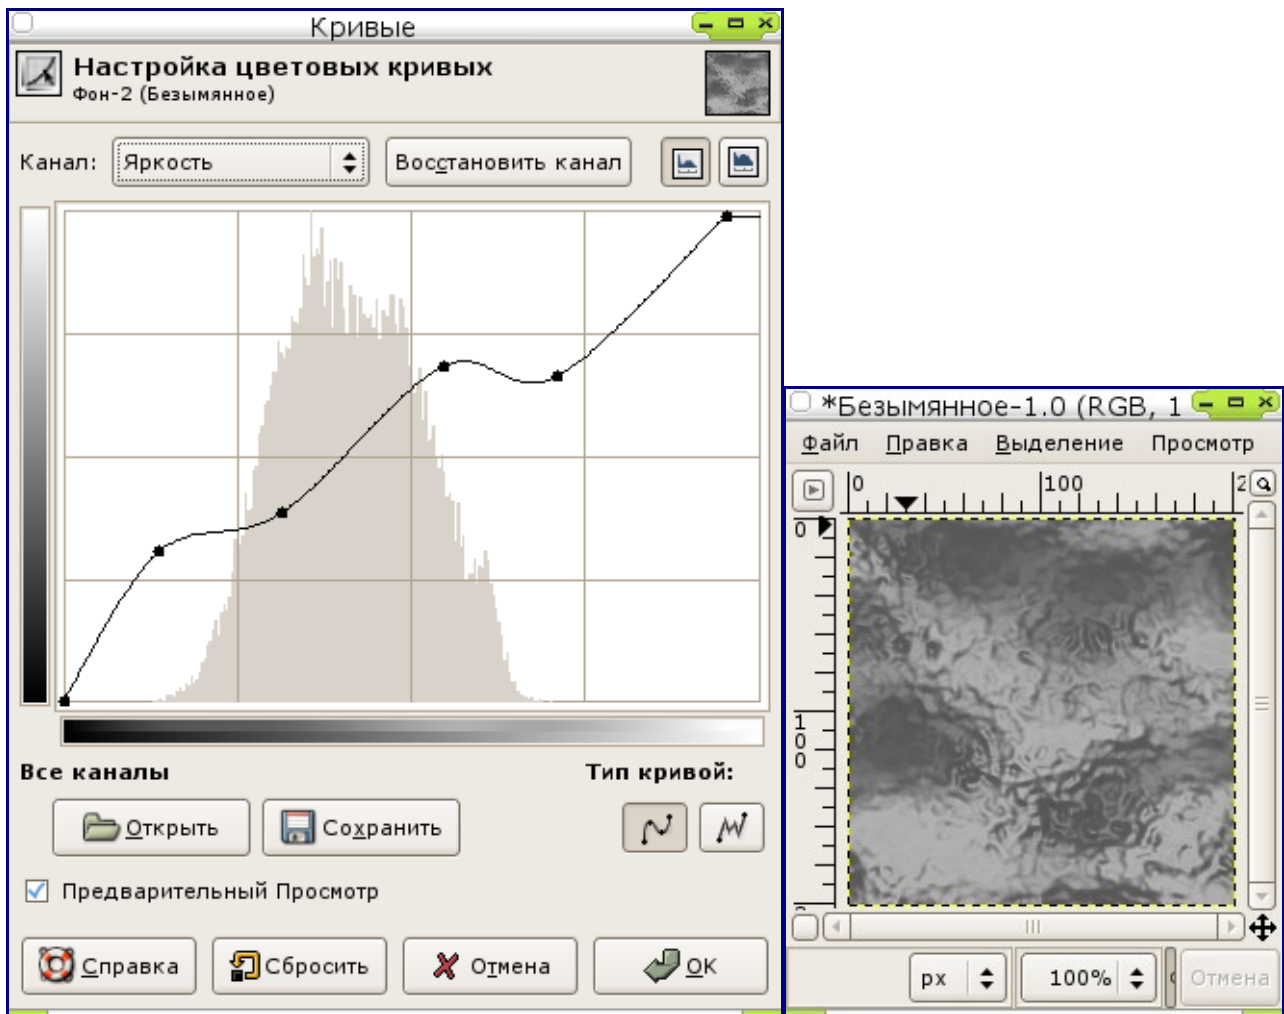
Кривые

Настройка цветовых кривых
Фон-2 (Безымянное)

Канал: Яркость

Восстановить канал

Все каналы

Тип кривой:

Открыть

Сохранить

Предварительный Просмотр

Справка

Сбросить

Отмена

OK

*Безымянное-1.0 (RGB, 1

Файл Правка Выделение Просмотр

0 100 2

0

100

px

100%

Отмена